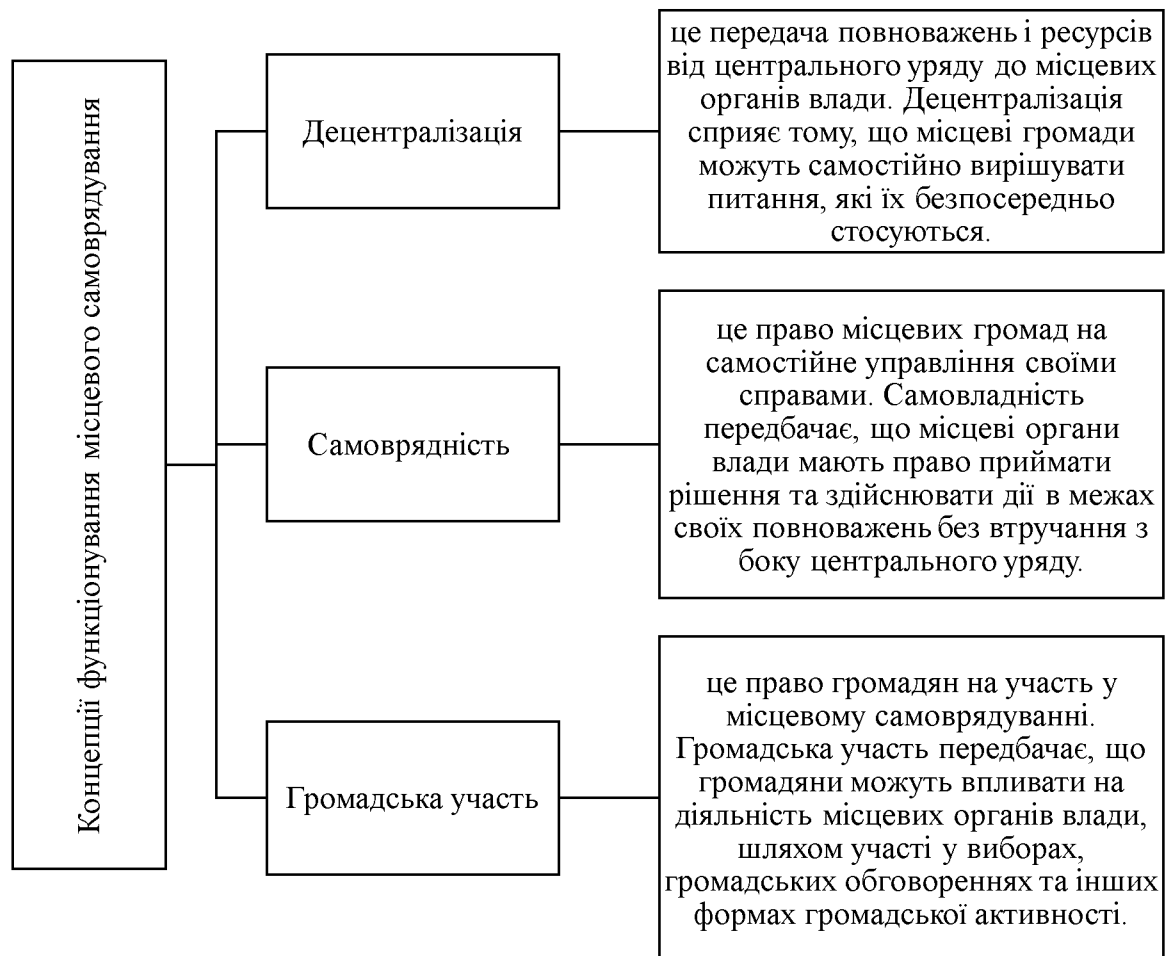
Концепції функціонування місцевого самоврядування

Децентралізація

це передача повноважень і ресурсів від центрального уряду до місцевих органів влади. Децентралізація сприяє тому, що місцеві громади можуть самостійно вирішувати питання, які їх безпосередньо стосуються.

Самоврядність

це право місцевих громад на самостійне управління своїми справами. Самовладність передбачає, що місцеві органи влади мають право приймати рішення та здійснювати дії в межах своїх повноважень без втручання з боку центрального уряду.

Громадська участь

це право громадян на участь у місцевому самоврядуванні. Громадська участь передбачає, що громадяни можуть впливати на діяльність місцевих органів влади, шляхом участі у виборах, громадських обговореннях та інших формах громадської активності.